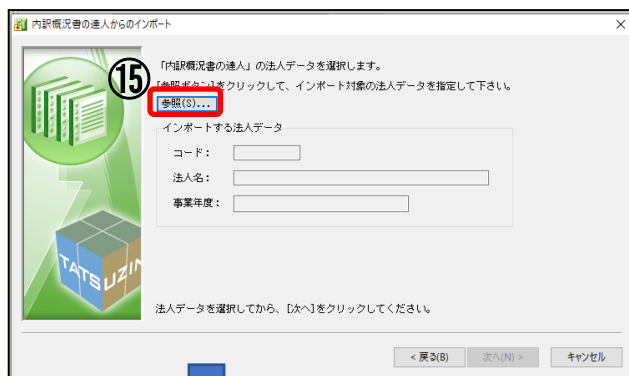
内訳概況書の達人からのインポート

×

「内訳概況書の達人」の法人データを選択します。

⑮

[参照ボタン]をクリックして、インポート対象の法人データを指定して下さい。

参照(S)...

インポートする法人データ

コード：

法人名：

事業年度：

TATSUZIN

法人データを選択してから、[次へ]をクリックしてください。

< 戻る(B)

次へ(N) >

キャンセル